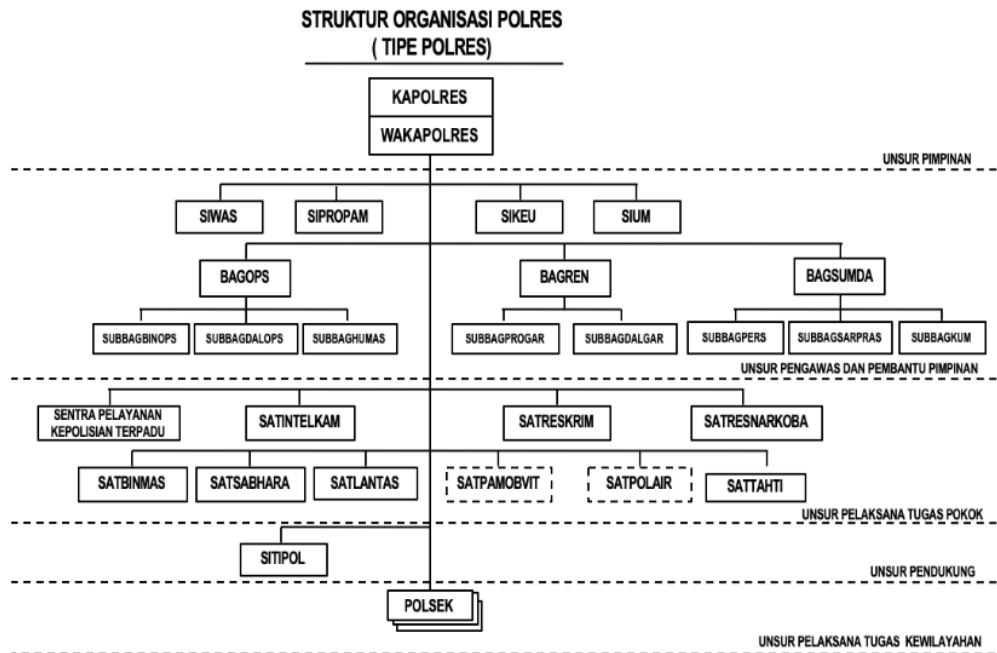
STRUKTUR ORGANISASI POLRES
( TIPE POLRES)

KAPOLRES

WAKAPOLRES

UNSUR PIMPINAN

SIWAS

SIPROPAM

SIKEU

SIUM

BAGOPS

BAGREN

BAGSUMDA

SUBBAGBINOPS

SUBBAGDALOPS

SUBBAGHUMAS

SUBBAGPROGAR

SUBBAGDALGAR

SUBBAGPERS

SUBBAGSARPRAS

SUBBAGKUM

UNSUR PENGAWAS DAN PEMBANTU PIMPINAN

SENTRA PELAYANAN KEPOLISIAN TERPADU

SATINTELKAM

SATRESKRIM

SATRESNARKOBA

SATBINMAS

SATSABHARA

SATLANTAS

SATPAMOBVIT

SATPOLAIR

SATTAHTI

UNSUR PELAKSANA TUGAS POKOK

SITIPOL

UNSUR PENDUKUNG

POLSEK

UNSUR PELAKSANA TUGAS KEWILAYAHAN